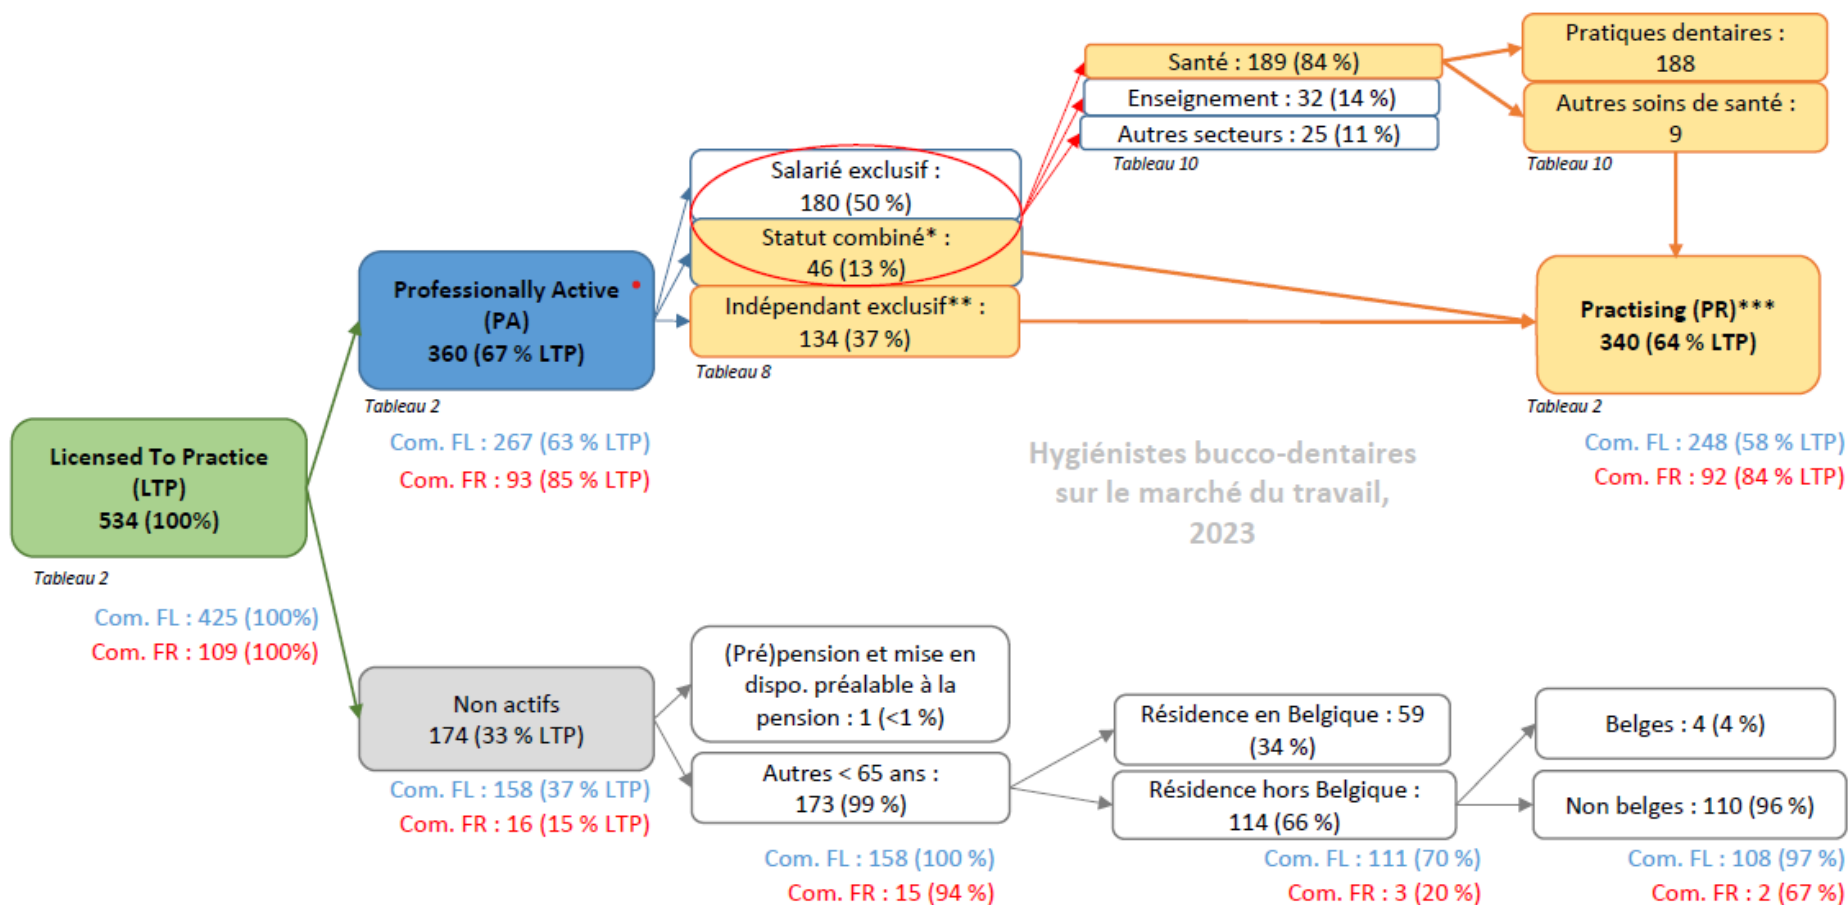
Licensed To Practice (LTP) 534 (100%)
Tableau 2
Com. FL : 425 (100%)
Com. FR : 109 (100%)

Professionally Active (PA) 360 (67 % LTP)
Tableau 2
Com. FL : 267 (63 % LTP)
Com. FR : 93 (85 % LTP)

Salarié exclusif : 180 (50 %)
Statut combiné* : 46 (13 %)
Indépendant exclusif** : 134 (37 %)
Tableau 8

Santé : 189 (84 %)
Enseignement : 32 (14 %)
Autres secteurs : 25 (11 %)
Tableau 10

Pratiques dentaires : 188
Autres soins de santé : 9
Tableau 10

Practising (PR)*** 340 (64 % LTP)
Tableau 2
Com. FL : 248 (58 % LTP)
Com. FR : 92 (84 % LTP)

Hygiénistes bucco-dentaires sur le marché du travail, 2023

Non actifs 174 (33 % LTP)
Com. FL : 158 (37 % LTP)
Com. FR : 16 (15 % LTP)

(Pré)pension et mise en dispo. préalable à la pension : 1 (<1 %)
Autres < 65 ans : 173 (99 %)
Com. FL : 158 (100 %)
Com. FR : 15 (94 %)

Résidence en Belgique : 59 (34 %)
Résidence hors Belgique : 114 (66 %)
Com. FL : 111 (70 %)
Com. FR : 3 (20 %)

Belges : 4 (4 %)
Non belges : 110 (96 %)
Com. FL : 108 (97 %)
Com. FR : 2 (67 %)